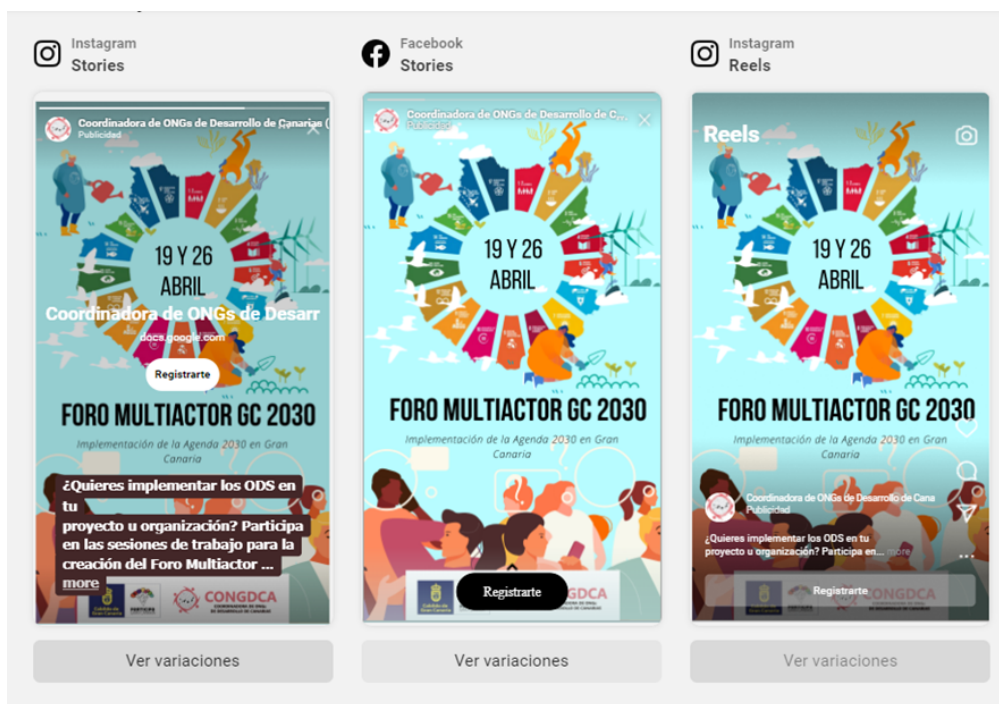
Instagram
Stories

Coordinadora de ONGs de Desarrollo de Canarias (
Publicidad

19 Y 26
ABRIL

Coordinadora de ONGs de Desarr
docs.google.com
Registrarte

FORO MULTIACTOR GC 2030
Implementación de la Agenda 2030 en Gran Canaria

¿Quieres implementar los ODS en tu
proyecto u organización? Participa en las sesiones de trabajo para la creación del Foro Multiactor ...
more

CONGDCA

Ver variaciones

Facebook
Stories

Coordinadora de ONGs de Desarrollo de C...
Publicidad

19 Y 26
ABRIL

FORO MULTIACTOR GC 2030
Implementación de la Agenda 2030 en Gran Canaria

Registrarte
CONGDCA

Ver variaciones

Instagram
Reels

Reels

19 Y 26
ABRIL

FORO MULTIACTOR GC 2030
Implementación de la Agenda 2030 en Gran Canaria

Coordinadora de ONGs de Desarrollo de Cana
Publicidad
¿Quieres implementar los ODS en tu proyecto u organización? Participa en... more

Registrarte
CONGDCA

Ver variaciones